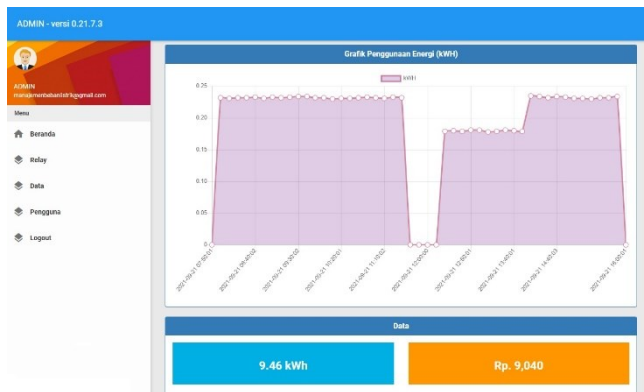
ADMIN - versi 0.21.7.3

ADMIN
manajemenbanlistrik@gmail.com

Menu

Beranda

Relay

Data

Pengguna

Logout

Grafik Penggunaan Energi (kWH)

kWH

0.25

0.20

0.15

0.10

0.05

0

2021-09-21 07:50:01

2021-09-21 08:40:02

2021-09-21 09:30:02

2021-09-21 10:20:01

2021-09-21 11:10:02

2021-09-21 12:00:00

2021-09-21 12:50:01

2021-09-21 13:40:01

2021-09-21 14:40:03

2021-09-21 15:05:02

Data

9.46 kWh

Rp. 9,040